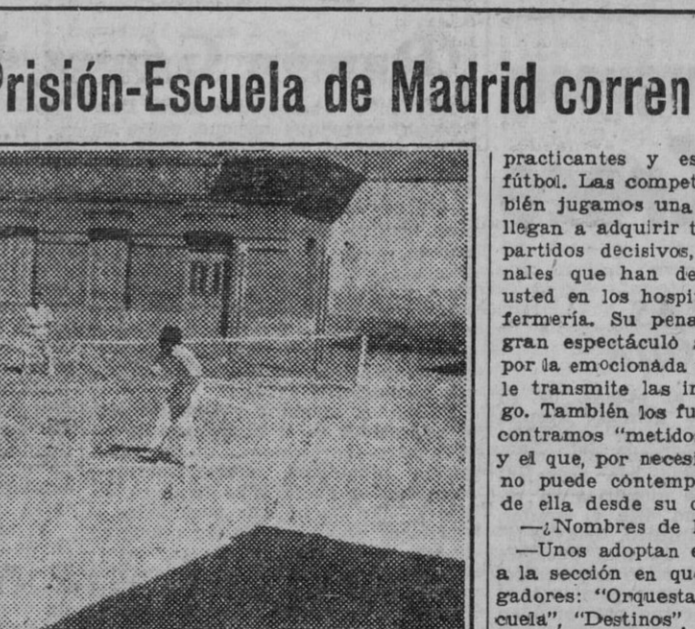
Prisión-Escuela de Madrid corren

practicantes y es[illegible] fútbol. Las compet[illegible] bién jugamos una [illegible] llegan a adquirir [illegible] partidos decisivos, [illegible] nales que han de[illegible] usted en los hospi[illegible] fermería. Su pena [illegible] gran espectáculo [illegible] por la emocionada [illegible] le transmite las in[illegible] go. También los fu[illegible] contramos "metido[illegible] y el que, por necesi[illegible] no puede contemp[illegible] de ella desde su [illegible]

—¿Nombres de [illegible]

—Unos adoptan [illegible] a la sección en qu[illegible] gadores: "Orquesta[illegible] cuela", "Destinos". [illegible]